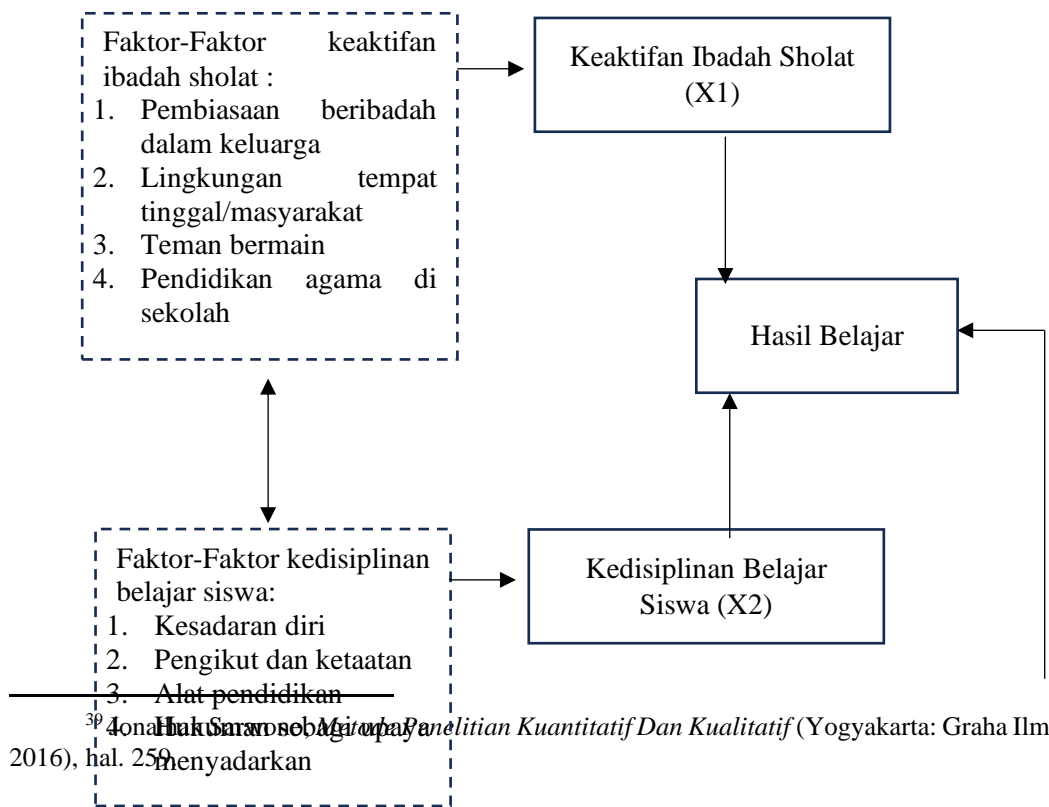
Faktor-Faktor keaktifan ibadah sholat :
1. Pembiasaan beribadah dalam keluarga
2. Lingkungan tempat tinggal/masyarakat
3. Teman bermain
4. Pendidikan agama di sekolah

Keaktifan Ibadah Sholat (X1)

Hasil Belajar

Faktor-Faktor kedisiplinan belajar siswa:
1. Kesadaran diri
2. Pengikut dan ketaatan
3. Alat pendidikan
4. Hukuman sebagai upaya menyadarkan

Kedisiplinan Belajar Siswa (X2)

$^{30}$ Jonathan Sarwono, *Metode Penelitian Kuantitatif Dan Kualitatif* (Yogyakarta: Graha Ilm 2016), hal. 259.